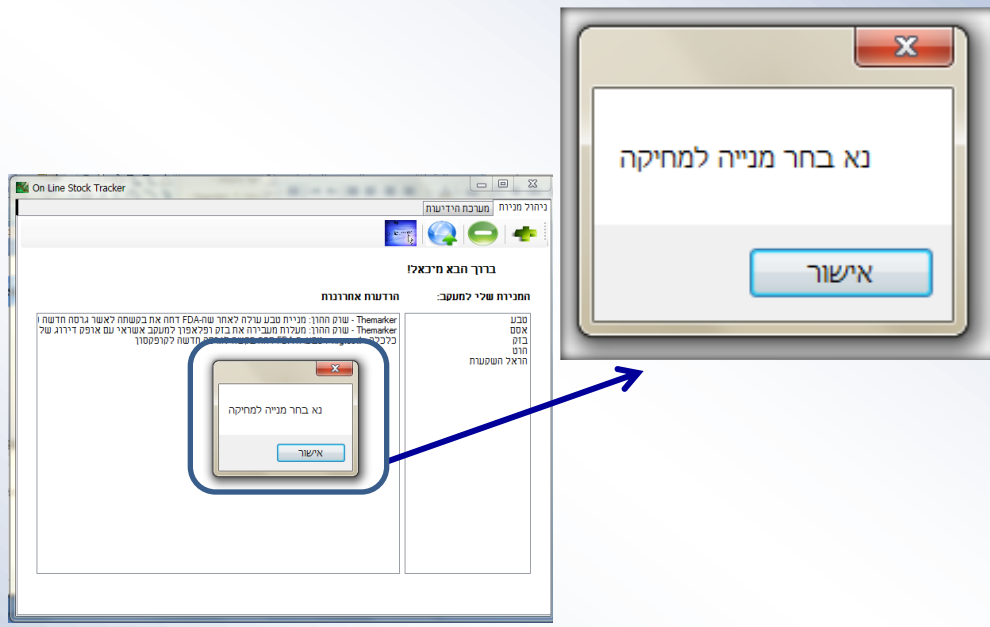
On Line Stock Tracker

ניהול מניות | מערכת הידיעות

ברוך הבא מיכאל!

המניות שלי למעקב:

טבע
אסם
בזק
חוט
הראל השקעות

הודעות אחרונות

Themarker - שוק ההון: מניית טבע עולה לאחר שה-FDA דחה את בקשתה לאשר גרסה חדשה ו
Themarker - שוק ההון: מעלות מעבירה את בזק ופלאפון למעקב אשראי עם אופק דירוג של
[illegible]

X

נא בחר מנייה למחיקה

אישור

X

נא בחר מנייה למחיקה

אישור